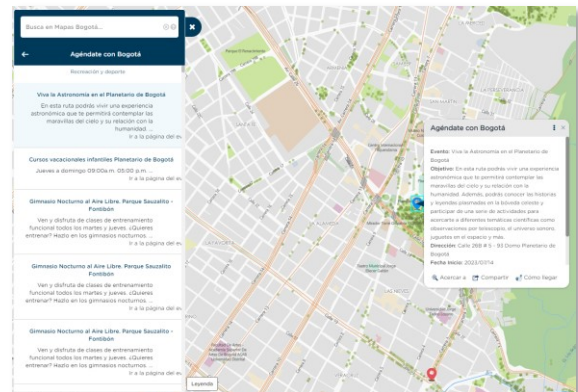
Busca en Mapas Bogotá...

Agéndate con Bogotá

Recreación y deporte

Vive la Astronomía en el Planetario de Bogotá

En esta ruta podrás vivir una experiencia astronómica que te permitirá contemplar las maravillas del cielo y su relación con la humanidad. ...

Ir a la página del ev

Cursos vacacionales infantiles Planetario de Bogotá

Jueves a domingo 09:00a.m. 05:00 p.m. ...

Ir a la página del ev

Gimnasio Nocturno al Aire Libre. Parque Sauzalito - Fontibón

Ven y disfruta de clases de entrenamiento funcional todos los martes y jueves. ¿Quieres entrenar? Hazlo en los gimnasios nocturnos. ...

Ir a la página del ev

Gimnasio Nocturno al Aire Libre. Parque Sauzalito - Fontibón

Ven y disfruta de clases de entrenamiento funcional todos los martes y jueves. ¿Quieres entrenar? Hazlo en los gimnasios nocturnos. ...

Ir a la página del ev

Gimnasio Nocturno al Aire Libre. Parque Sauzalito - Fontibón

Ven y disfruta de clases de entrenamiento funcional todos los martes y jueves. ¿Quieres entrenar? Hazlo en los gimnasios nocturnos. ...

Ir a la página del ev

Agéndate con Bogotá

Evento: Vive la Astronomía en el Planetario de Bogotá
Objetivo: En esta ruta podrás vivir una experiencia astronómica que te permitirá contemplar las maravillas del cielo y su relación con la humanidad. Además, podrás conocer las historias y leyendas plasmadas en la bóveda celeste y participar de una serie de actividades para acercarte a diferentes temáticas científicas como observaciones por telescopio, el universo somos juguetes en el espacio y más.
Dirección: Calle 26B # 5 - 93 Domo Planetario de Bogotá
Fecha inicio: 2023/02/14

Acercar a   Compartir   Cómo llegar

Leyenda